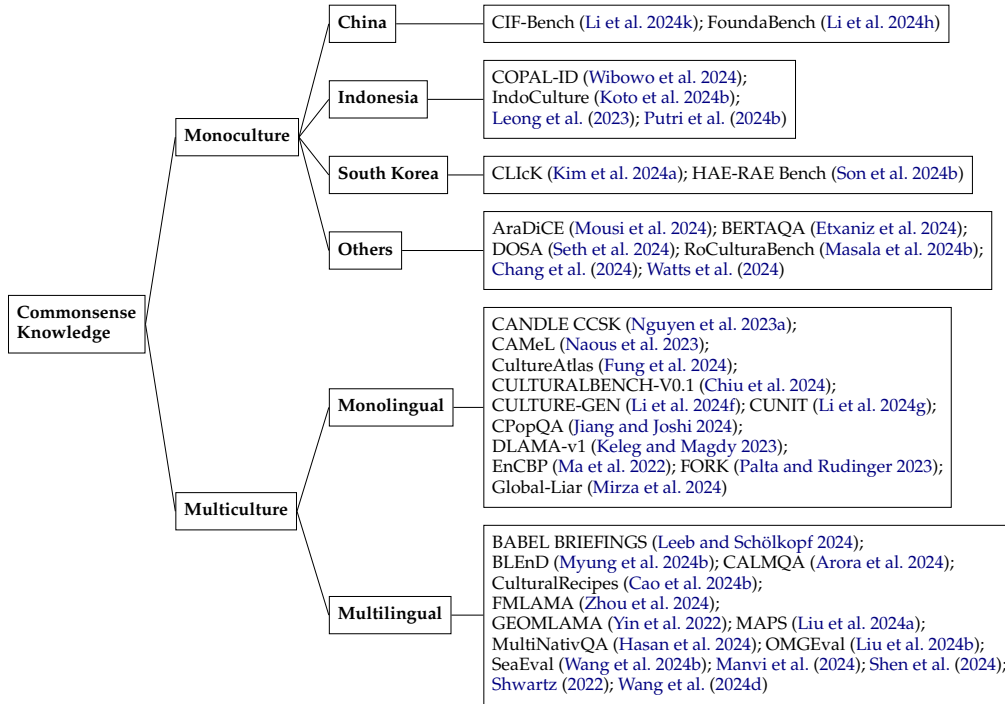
Commonsense Knowledge

Monoculture

China

CIF-Bench (Li et al. 2024k); FoundaBench (Li et al. 2024h)

Indonesia

COPAL-ID (Wibowo et al. 2024); IndoCulture (Koto et al. 2024b); Leong et al. (2023); Putri et al. (2024b)

South Korea

CLIcK (Kim et al. 2024a); HAE-RAE Bench (Son et al. 2024b)

Others

AraDiCE (Mousi et al. 2024); BERTAQA (Etxaniz et al. 2024); DOSA (Seth et al. 2024); RoCulturaBench (Masala et al. 2024b); Chang et al. (2024); Watts et al. (2024)

Multiculture

Monolingual

CANDLE CCSK (Nguyen et al. 2023a); CAMeL (Naous et al. 2023); CultureAtlas (Fung et al. 2024); CULTURALBENCH-V0.1 (Chiu et al. 2024); CULTURE-GEN (Li et al. 2024f); CUNIT (Li et al. 2024g); CPopQA (Jiang and Joshi 2024); DLAMA-v1 (Keleg and Magdy 2023); EnCBP (Ma et al. 2022); FORK (Palta and Rudinger 2023); Global-Liar (Mirza et al. 2024)

Multilingual

BABEL BRIEFINGS (Leeb and Schölkopf 2024); BLEnD (Myung et al. 2024b); CALMQA (Arora et al. 2024); CulturalRecipes (Cao et al. 2024b); FMLAMA (Zhou et al. 2024); GEOMLAMA (Yin et al. 2022); MAPS (Liu et al. 2024a); MultiNativQA (Hasan et al. 2024); OMGEval (Liu et al. 2024b); SeaEval (Wang et al. 2024b); Manvi et al. (2024); Shen et al. (2024); Shwartz (2022); Wang et al. (2024d)